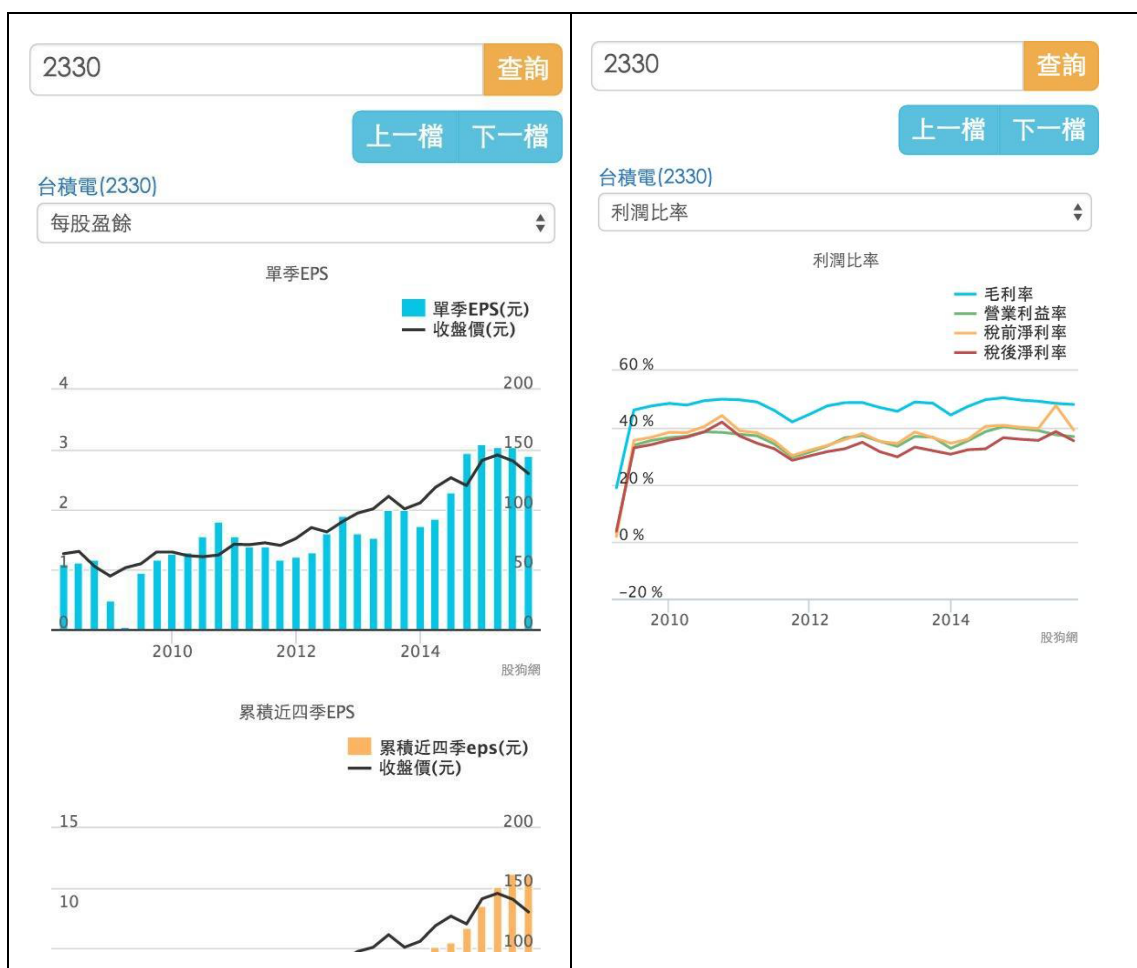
2330
查詢
上一檔
下一檔
台積電(2330)
每股盈餘

單季EPS
單季EPS(元)
收盤價(元)

4
3
2
1
0
200
150
100
50
0
2010
2012
2014
股狗網

累積近四季EPS
累積近四季eps(元)
收盤價(元)

15
10
200
150
100

2330
查詢
上一檔
下一檔
台積電(2330)
利潤比率

利潤比率
毛利率
營業利益率
稅前淨利率
稅後淨利率

60 %
40 %
20 %
0 %
-20 %
2010
2012
2014
股狗網